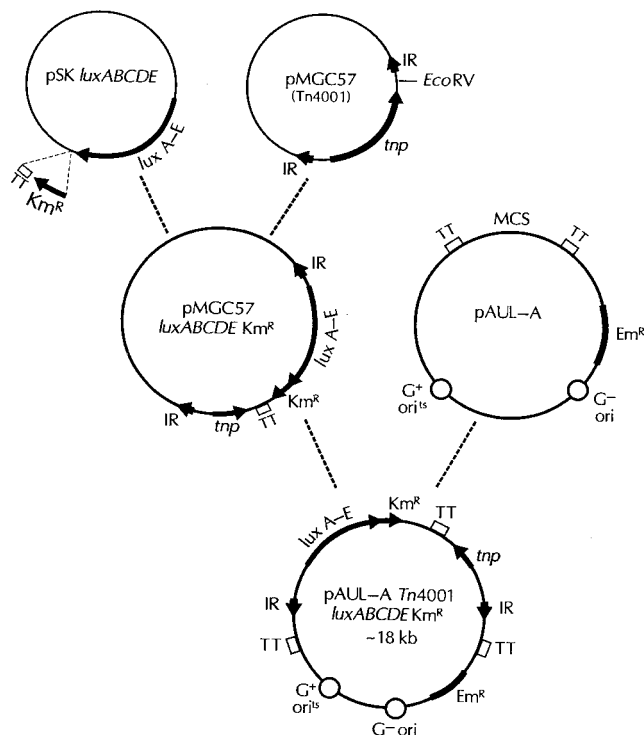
pSK *luxABCDE*

lux A–E

TT

Km$^R$

pMGC57
(Tn4001)

IR

*Eco*RV

*tnp*

IR

pMGC57
*luxABCDE* Km$^R$

IR

lux A–E

Km$^R$

TT

*tnp*

IR

MCS

TT

TT

pAUL–A

Em$^R$

G$^+$
ori$^{ts}$

G$^-$
ori

lux A–E

Km$^R$

TT

*tnp*

IR

IR

pAUL–A *Tn*4001
*luxABCDE* Km$^R$
~18 kb

TT

TT

Em$^R$

G$^+$
ori$^{ts}$

G$^-$ori